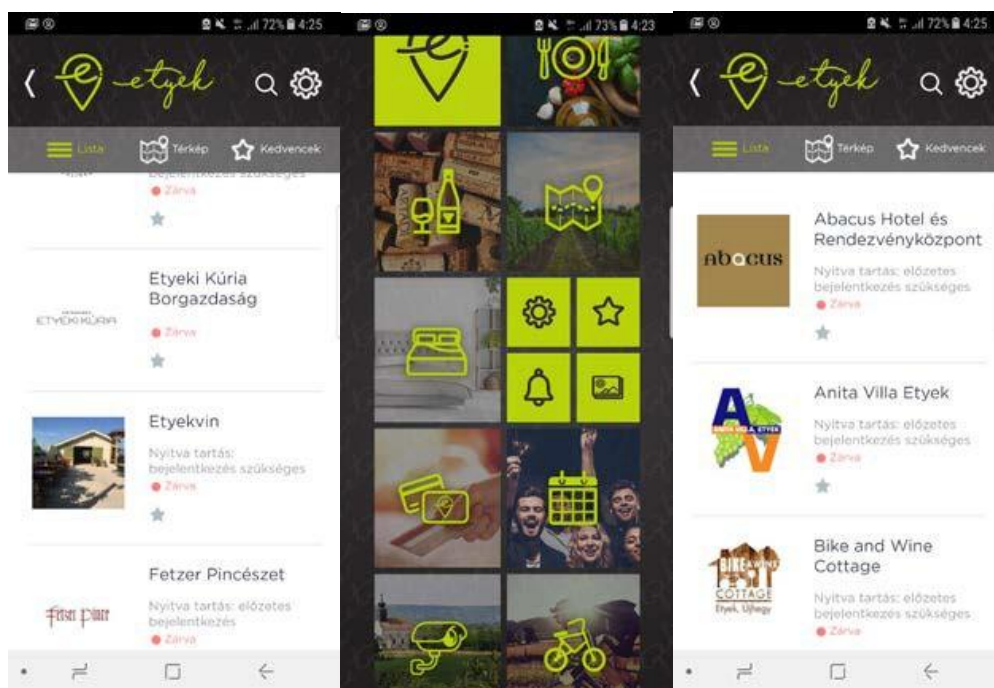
72% 4:25

etyek

Lista Térkép Kedvencek

bejelentkezés szükséges
Zárva

Etyeki Kúria Borgazdaság
ETYEKI KÚRIA
Zárva

Etyekvin
Nyitva tartás: bejelentkezés szükséges
Zárva

Fetzer Pincészet
Fetzer Pince
Nyitva tartás: előzetes bejelentkezés
Zárva

73% 4:23

72% 4:25

etyek

Lista Térkép Kedvencek

abacus
Abacus Hotel és Rendezvényközpont
Nyitva tartás: előzetes bejelentkezés szükséges
Zárva

AV
ANITA VILLA ETYEK
Anita Villa Etyek
Nyitva tartás: előzetes bejelentkezés szükséges
Zárva

BIKE & WINE COTTAGE
Etyek, Újhegy
Bike and Wine Cottage
Nyitva tartás: előzetes bejelentkezés szükséges
Zárva